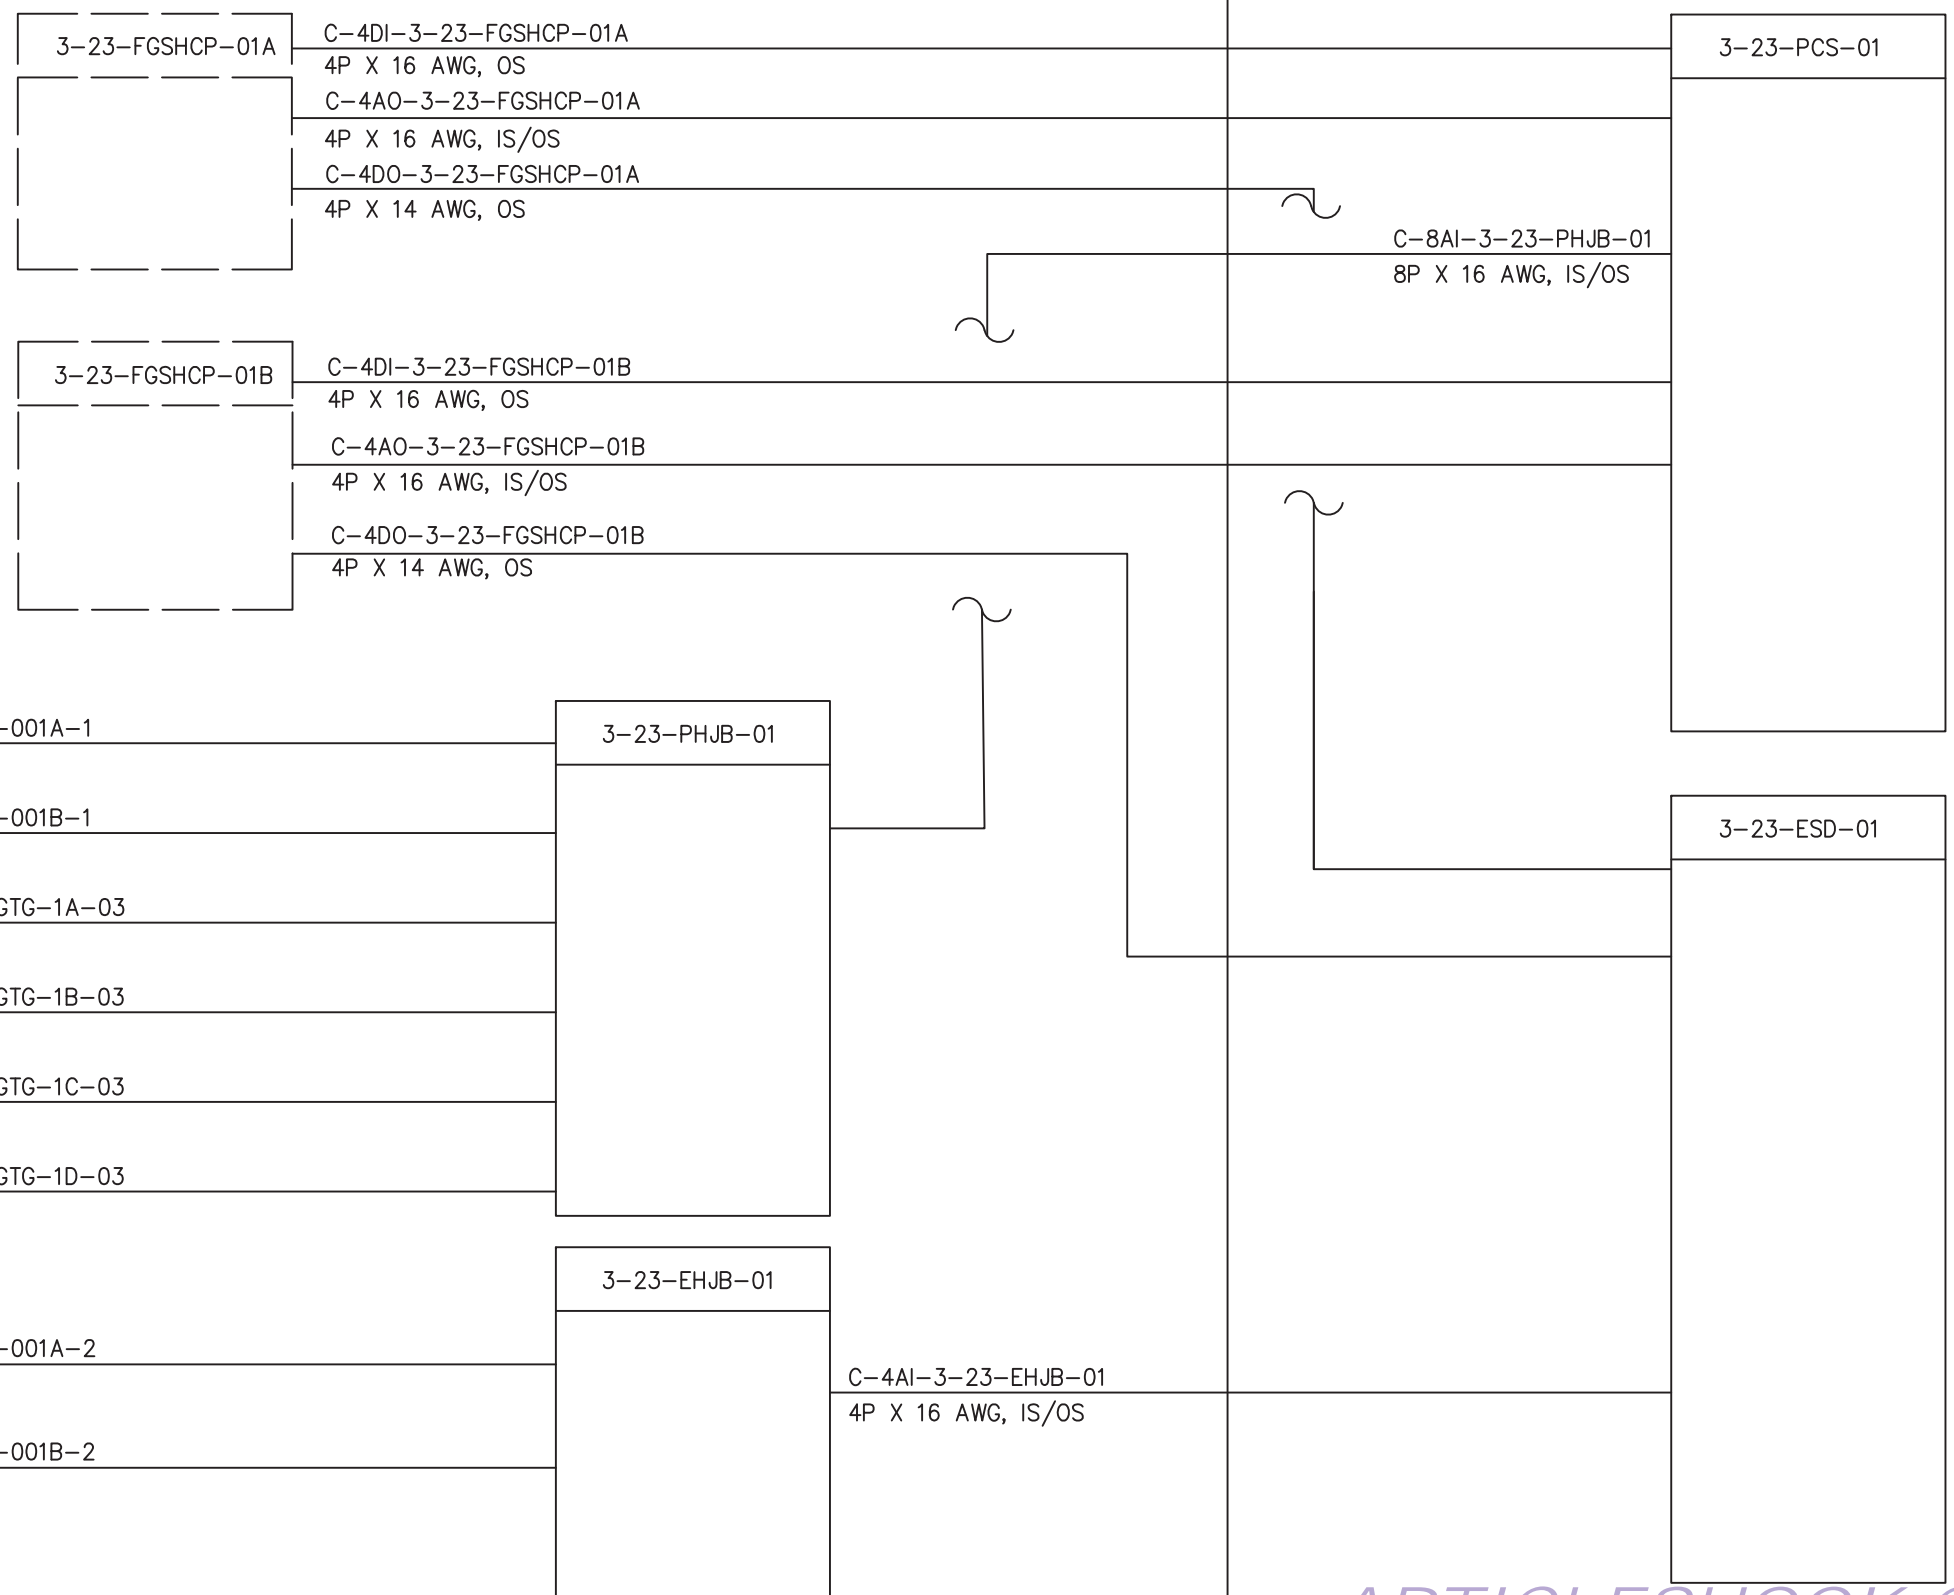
3-23-FGSHCP-01A

C-4DI-3-23-FGSHCP-01A
4P X 16 AWG, OS

C-4AO-3-23-FGSHCP-01A
4P X 16 AWG, IS/OS

C-4DO-3-23-FGSHCP-01A
4P X 14 AWG, OS

3-23-PCS-01

C-8AI-3-23-PHJB-01
8P X 16 AWG, IS/OS

3-23-FGSHCP-01B

C-4DI-3-23-FGSHCP-01B
4P X 16 AWG, OS

C-4AO-3-23-FGSHCP-01B
4P X 16 AWG, IS/OS

C-4DO-3-23-FGSHCP-01B
4P X 14 AWG, OS

-001A-1

3-23-PHJB-01

-001B-1

GTG-1A-03

GTG-1B-03

GTG-1C-03

GTG-1D-03

3-23-ESD-01

3-23-EHJB-01

-001A-2

C-4AI-3-23-EHJB-01
4P X 16 AWG, IS/OS

-001B-2

ARTICLESHOOK